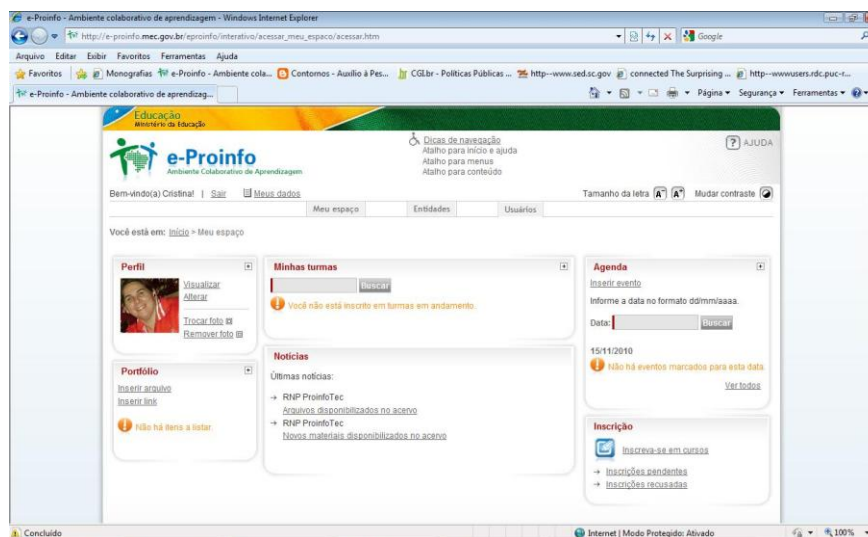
e-Proinfo - Ambiente colaborativo de aprendizagem - Windows Internet Explorer

http://e-proinfo.mec.gov.br/eproinfo/interativo/acessar_meu_espaco/acessar.htm

Google

Arquivo Editar Exibir Favoritos Ferramentas Ajuda

Favoritos Monografias e-Proinfo - Ambiente cola... Contornos - Auxílio à Pes... CGI.br - Políticas Públicas ... http--www.sed.sc.gov connected The Surprising ... http--wwwusers.rdc.puc-r...

e-Proinfo - Ambiente colaborativo de aprendizag...

Página Segurança Ferramentas

Educação
Ministério da Educação

e-Proinfo
Ambiente Colaborativo de Aprendizagem

Dicas de navegação
Atalho para início e ajuda
Atalho para menus
Atalho para conteúdo

AJUDA

Bem-vindo(a) Cristina! | Sair | Meus dados

Tamanho da letra A A Mudar contraste

Meu espaço | Entidades | Usuários

Você está em: Início > Meu espaço

Perfil
Visualizar
Alterar
Trocar foto
Remover foto

Portfólio
Inserir arquivo
Inserir link
Não há itens a listar.

Minhas turmas
Buscar
Você não está inscrito em turmas em andamento.

Notícias
Últimas notícias:
RNP ProinfoTec
Arquivos disponibilizados no acervo
RNP ProinfoTec
Novos materiais disponibilizados no acervo

Agenda
Inserir evento
Informe a data no formato dd/mm/aaaa.
Data: Buscar
15/11/2010
Não há eventos marcados para esta data.
Ver todos

Inscrição
Inscreva-se em cursos
Inscrições pendentes
Inscrições recusadas

Concluído
Internet | Modo Protegido: Ativado
100%